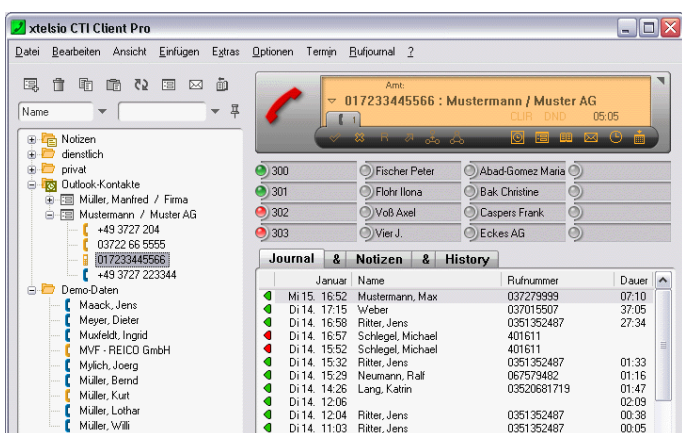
xtelsio CTI Client Pro

Datei Bearbeiten Ansicht Einfügen Extras Optionen Termin Rufjournal ?

Name

Notizen
dienstlich
privat
Outlook-Kontakte
Müller, Manfred / Firma
Mustermann / Muster AG
+49 3727 204
03722 66 5555
017233445566
+49 3727 223344
Demo-Daten
Maack, Jens
Meyer, Dieter
Muxfeldt, Ingrid
MVF - REICO GmbH
Mylich, Joerg
Müller, Bernd
Müller, Kurt
Müller, Lothar
Müller, Willi

Amt:
017233445566 : Mustermann / Muster AG
CLIR DND 05:05

| 300 | Fischer Peter | Abad-Gomez Maria | |
|---|---|---|---|
| 301 | Flohr Ilona | Bak Christine | |
| 302 | Voß Axel | Caspers Frank | |
| 303 | Vier J. | Eckes AG | |

Journal & Notizen & History

| | Januar | Name | Rufnummer | Dauer |
|---|---|---|---|---|
| | Mi 15. 16:52 | Mustermann, Max | 037279999 | 07:10 |
| | Di 14. 17:15 | Weber | 037015507 | 37:05 |
| | Di 14. 16:58 | Ritter, Jens | 0351352487 | 27:34 |
| | Di 14. 16:57 | Schlegel, Michael | 401611 | |
| | Di 14. 15:52 | Schlegel, Michael | 401611 | |
| | Di 14. 15:32 | Ritter, Jens | 0351352487 | 01:33 |
| | Di 14. 15:29 | Neumann, Ralf | 067579482 | 01:16 |
| | Di 14. 14:26 | Lang, Katrin | 03520681719 | 01:47 |
| | Di 14. 12:06 | | | 02:09 |
| | Di 14. 12:04 | Ritter, Jens | 0351352487 | 00:38 |
| | Di 14. 11:03 | Ritter, Jens | 0351352487 | 00:05 |